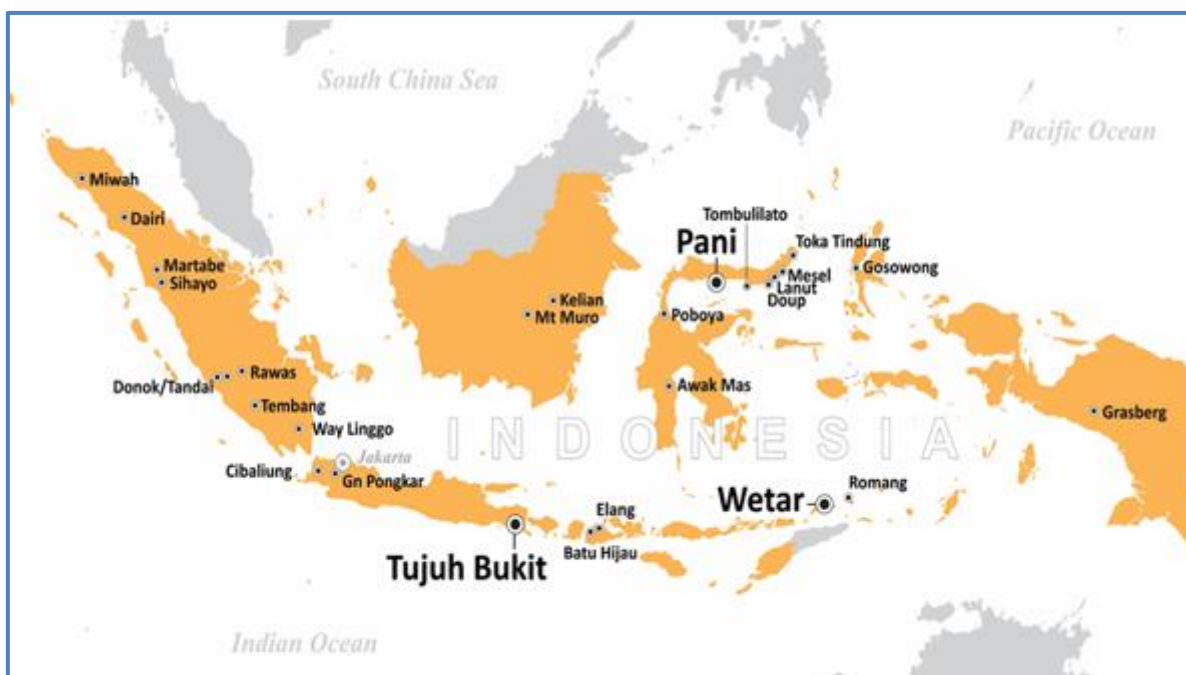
South China Sea

Pacific Ocean

Miwah

Dairi

Martabe

Sihayo

Rawas

Donok/Tandai

Tembang

Way Linggo

Cibaliung

Jakarta

Gn Pongkar

Kelian

Mt Muro

Tombulilato

Pani

Toka Tindung

Mesel

Lanut

Doup

Gosowong

Poboya

Awak Mas

INDONESIA

Grasberg

Romang

Wetar

Elang

Batu Hijau

Tujuh Bukit

Indian Ocean